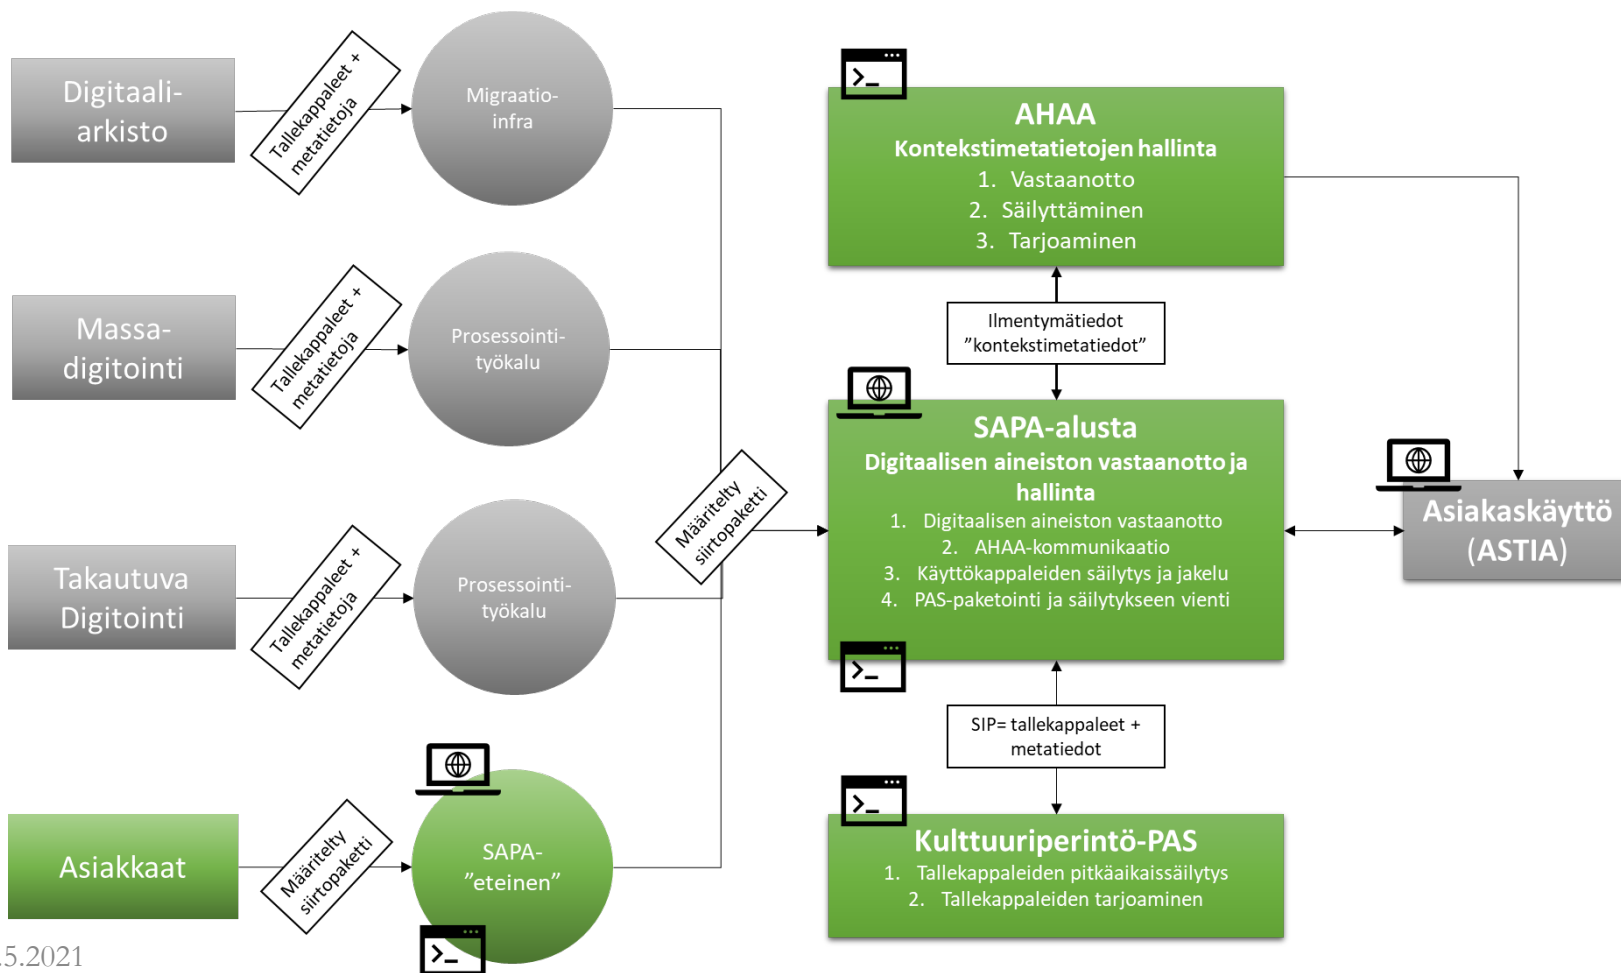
Digitaaliarkisto

Tallekappaleet + metatietoja

Migraatioinfra

Massadigitointi

Tallekappaleet + metatietoja

Prosessointityökalu

Takautuva Digitointi

Tallekappaleet + metatietoja

Prosessointityökalu

Asiakkaat

Määritelty siirtopaketti

SAPA-"eteinen"

Määritelty siirtopaketti

AHAA
Kontekstimetatietojen hallinta
1. Vastaanotto
2. Säilyttäminen
3. Tarjoaminen

Ilmentymätiedot "kontekstimetatiedot"

SAPA-alusta
Digitaalisen aineiston vastaanotto ja hallinta
1. Digitaalisen aineiston vastaanotto
2. AHAA-kommunikaatio
3. Käyttökappaleiden säilytys ja jakelu
4. PAS-paketointi ja säilytykseen vienti

Asiakaskäyttö (ASTIA)

SIP= tallekappaleet + metatiedot

Kulttuuriperintö-PAS
1. Tallekappaleiden pitkäaikaissäilytys
2. Tallekappaleiden tarjoaminen

.5.2021